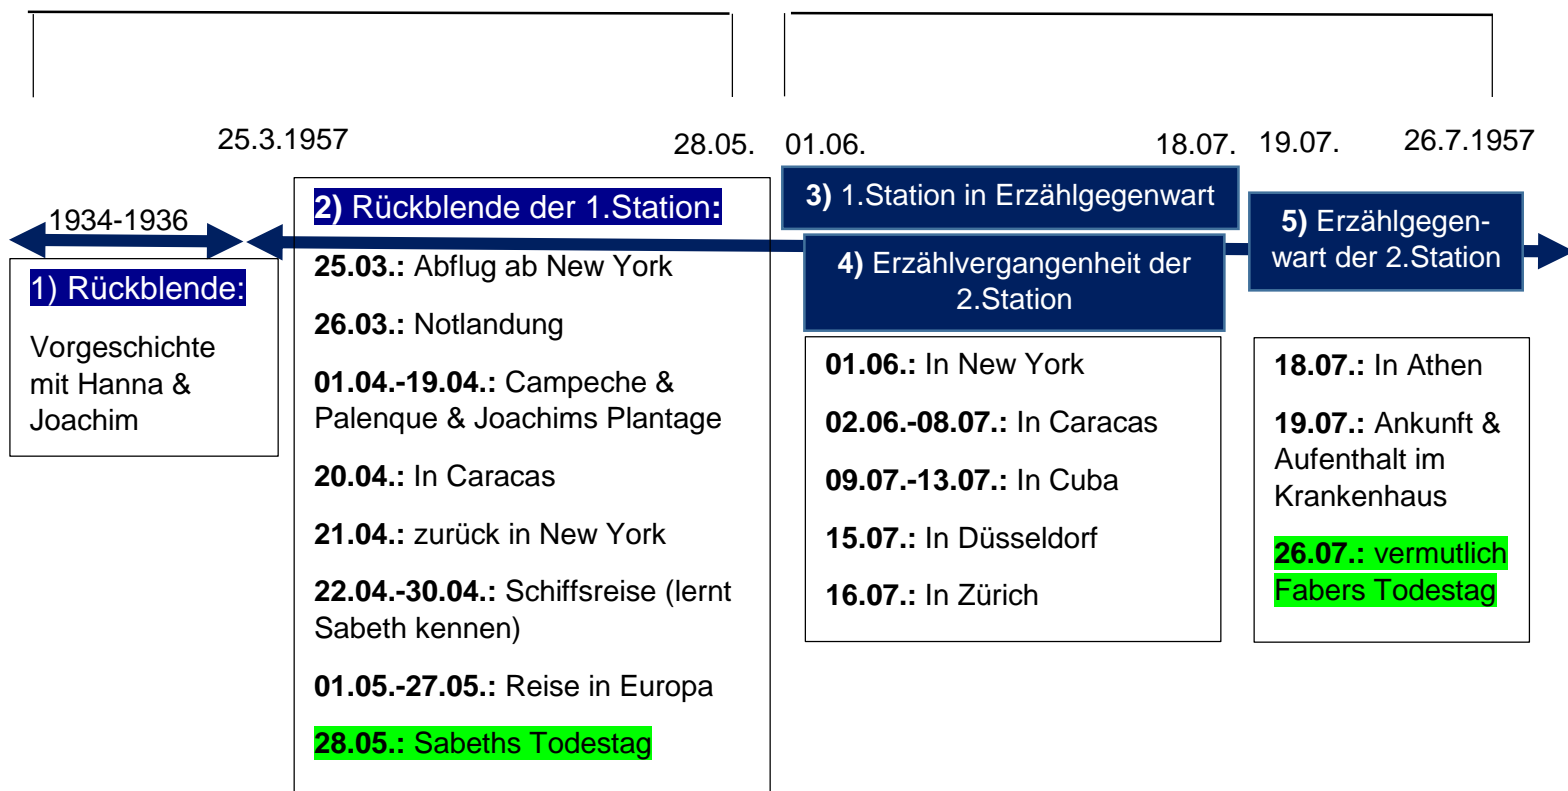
25.3.1957

28.05.

01.06.

18.07.

19.07.

26.7.1957

1934-1936

1) Rückblende:

Vorgeschichte mit Hanna & Joachim

2) Rückblende der 1.Station:

25.03.: Abflug ab New York

26.03.: Notlandung

01.04.-19.04.: Campeche & Palenque & Joachims Plantage

20.04.: In Caracas

21.04.: zurück in New York

22.04.-30.04.: Schiffsreise (lernt Sabeth kennen)

01.05.-27.05.: Reise in Europa

28.05.: Sabeths Todestag

3) 1.Station in Erzählgegenwart

4) Erzählvergangenheit der 2.Station

01.06.: In New York

02.06.-08.07.: In Caracas

09.07.-13.07.: In Cuba

15.07.: In Düsseldorf

16.07.: In Zürich

5) Erzählgegenwart der 2.Station

18.07.: In Athen

19.07.: Ankunft & Aufenthalt im Krankenhaus

26.07.: vermutlich Fabers Todestag